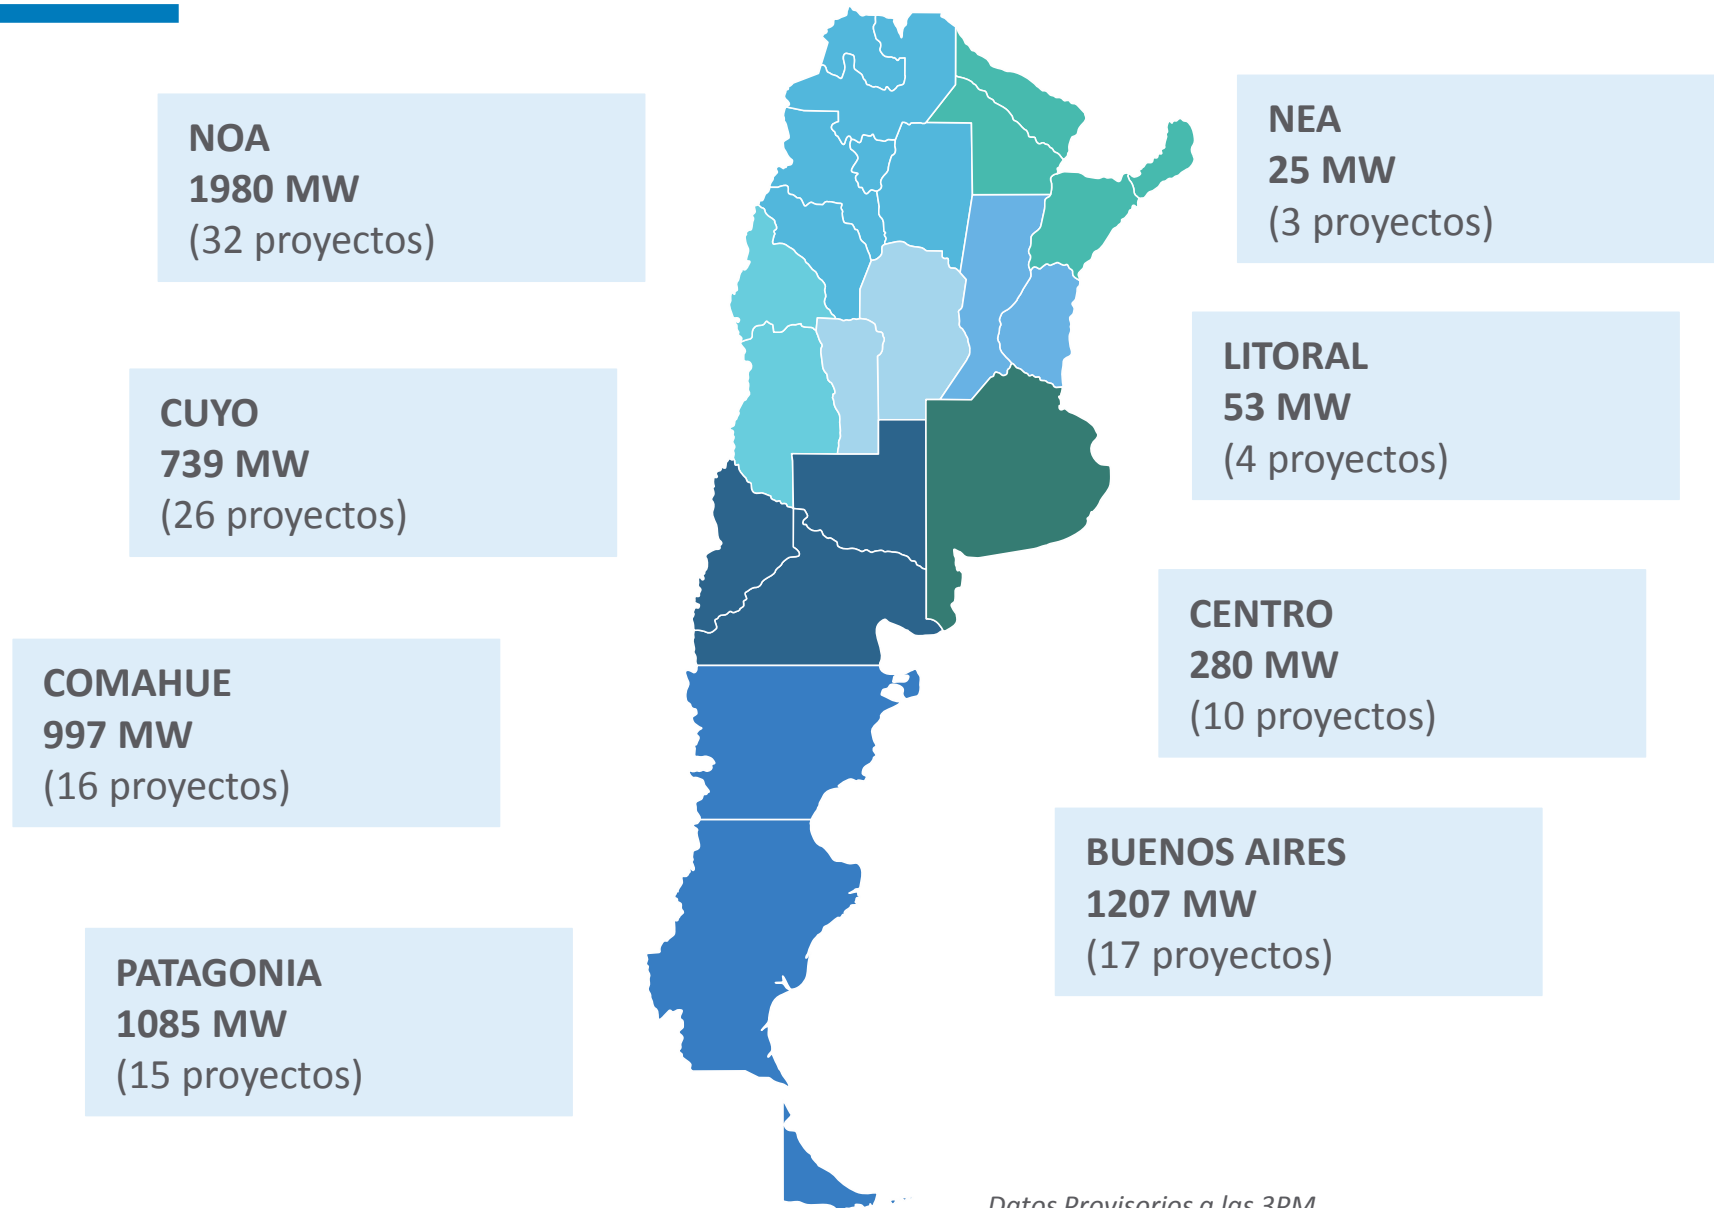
NOA
1980 MW
(32 proyectos)

NEA
25 MW
(3 proyectos)

LITORAL
53 MW
(4 proyectos)

CUYO
739 MW
(26 proyectos)

CENTRO
280 MW
(10 proyectos)

COMAHUE
997 MW
(16 proyectos)

BUENOS AIRES
1207 MW
(17 proyectos)

PATAGONIA
1085 MW
(15 proyectos)

Datos Provisorios a las 3PM